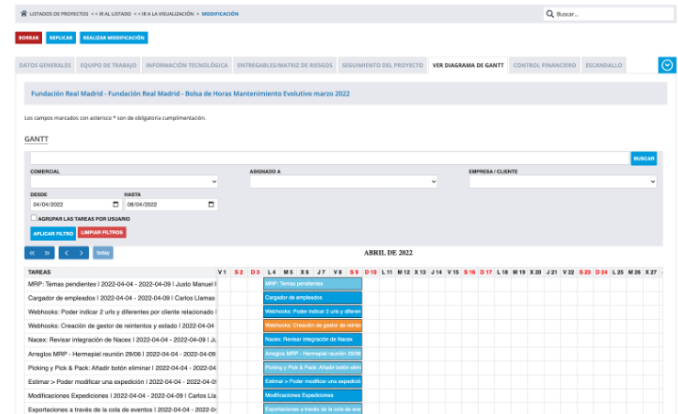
LISTADO DE PROYECTOS < < IR AL LISTADO < < IR A LA VISUALIZACIÓN > MODIFICACIÓN

Buscar...

BORRAR REPLICAR REALIZAR MODIFICACIÓN

DATOS GENERALES EQUIPO DE TRABAJO INFORMACIÓN TECNOLÓGICA ENTREGABLES/MATRIZ DE RIESGOS SEGUIMIENTO DEL PROYECTO VER DIAGRAMA DE GANTT CONTROL FINANCIERO ESCANDALLO

Fundación Real Madrid - Fundación Real Madrid - Bolsa de Horas Mantenimiento Evolutivo marzo 2022

Los campos marcados con asterisco * son de obligatoria cumplimentación.

GANTT

BUSCAR

COMERCIAL

ASIGNADO A

EMPRESA / CLIENTE

DESDE
04/04/2022

HASTA
08/04/2022

AGRUPAR LAS TAREAS POR USUARIO

APLICAR FILTRO LIMPIAR FILTROS

« » < > today

ABRIL DE 2022

TAREAS V 1 S 2 D 3 L 4 M 5 X 6 J 7 V 8 S 9 D 10 L 11 M 12 X 13 J 14 V 15 S 16 D 17 L 18 M 19 X 20 J 21 V 22 S 23 D 24 L 25 M 26 X 27

MRP: Temas pendientes | 2022-04-04 - 2022-04-09 | Justo Manuel | MRP: Temas pendientes
Cargador de empleados | 2022-04-04 - 2022-04-09 | Carlos Llamas | Cargador de empleados
Webhooks: Poder indicar 2 urls y diferentes por cliente relacionado | Webhooks: Poder indicar 2 urls y diferen
Webhooks: Creación de gestor de reintentos y estado | 2022-04-04 | Webhooks: Creación de gestor de reinte
Nacex: Revisar integración de Nacex | 2022-04-04 - 2022-04-09 | Ju | Nacex: Revisar integración de Nacex
Arreglos MRP - Hermepiel reunión 29/06 | 2022-04-04 - 2022-04-09 | | Arreglos MRP - Hermepiel reunión 29/06
Picking y Pick & Pack: Añadir botón eliminar | 2022-04-04 - 2022-04 | Picking y Pick & Pack: Añadir botón elim
Estimar > Poder modificar una expedición | 2022-04-04 - 2022-04-0 | Estimar > Poder modificar una expedició
Modificaciones Expediciones | 2022-04-04 - 2022-04-09 | Carlos Lla | Modificaciones Expediciones
Exportaciones a través de la cola de eventos | 2022-04-04 - 2022-04 | Exportaciones a través de la cola de eve